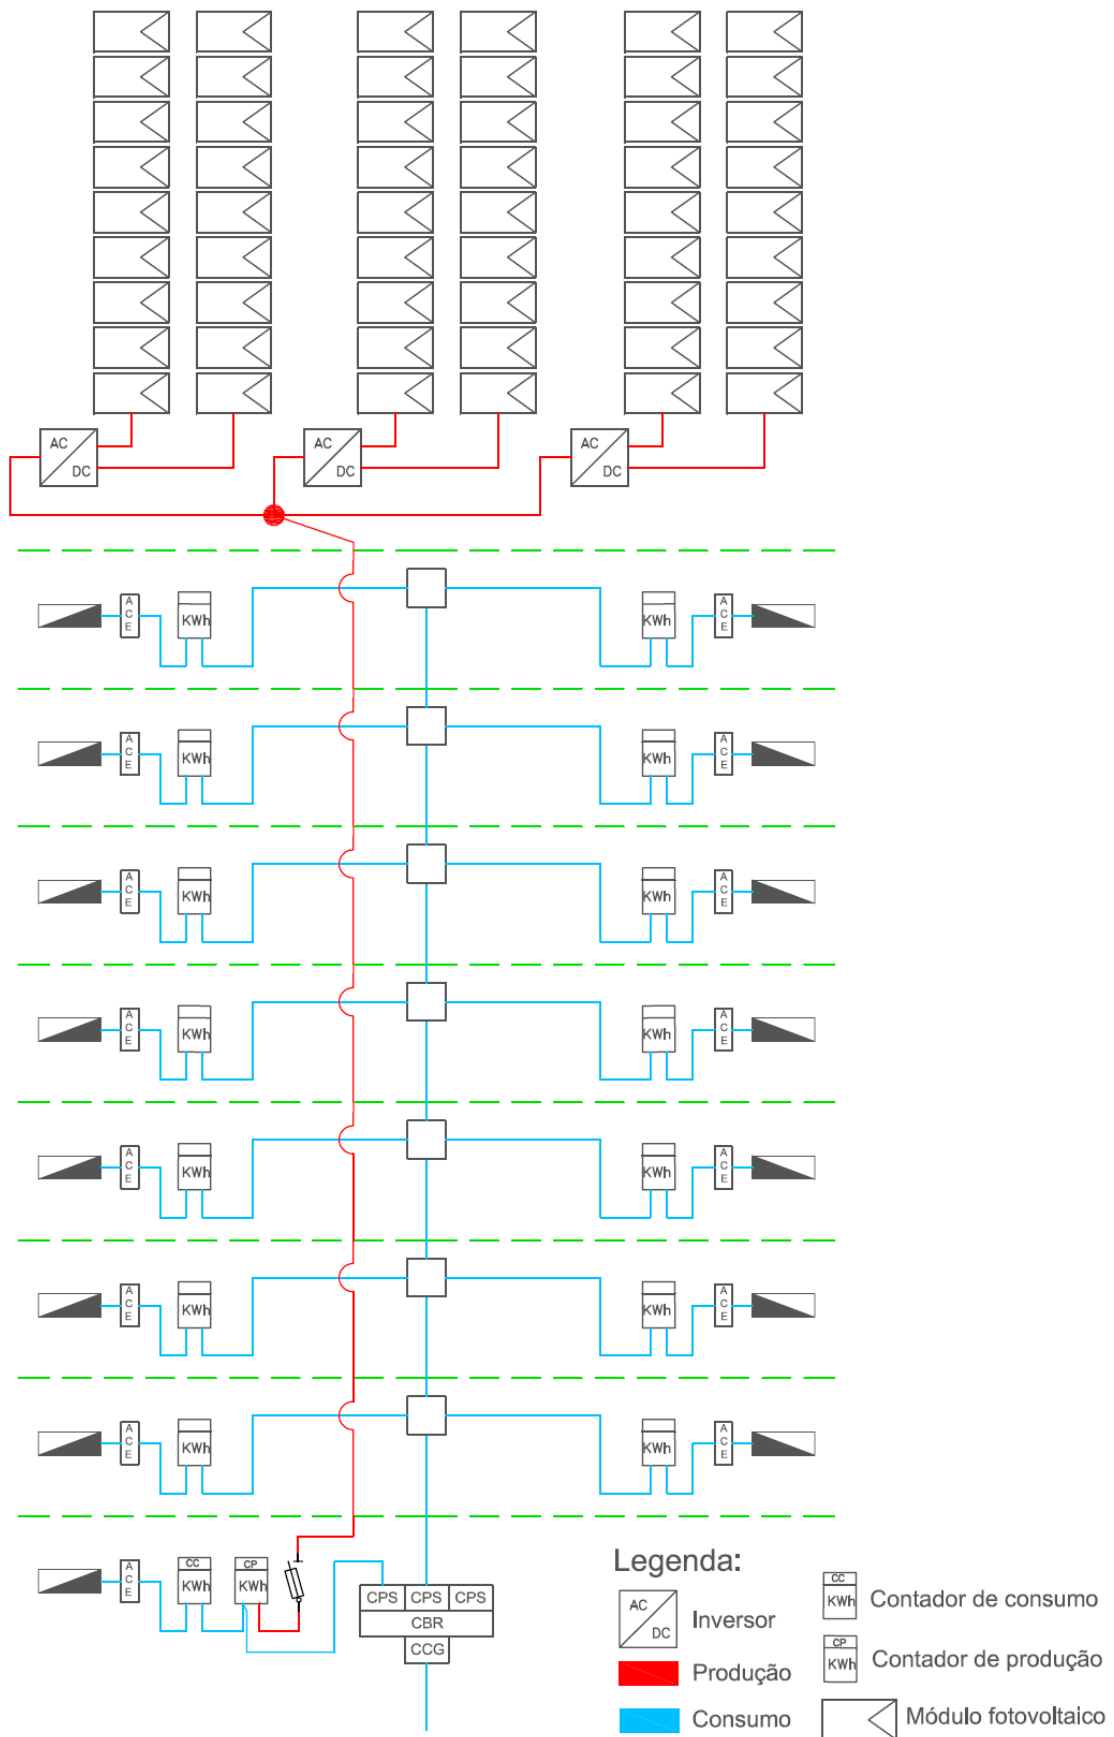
AC DC AC DC AC DC

A C E KWh KWh A C E
A C E KWh KWh A C E
A C E KWh KWh A C E
A C E KWh KWh A C E
A C E KWh KWh A C E
A C E KWh KWh A C E
A C E KWh KWh A C E
A C E CC KWh CP KWh

CPS CPS CPS
CBR
CCG

Legenda:
AC DC Inversor
Produção
Consumo
CC KWh Contador de consumo
CP KWh Contador de produção
Módulo fotovoltaico